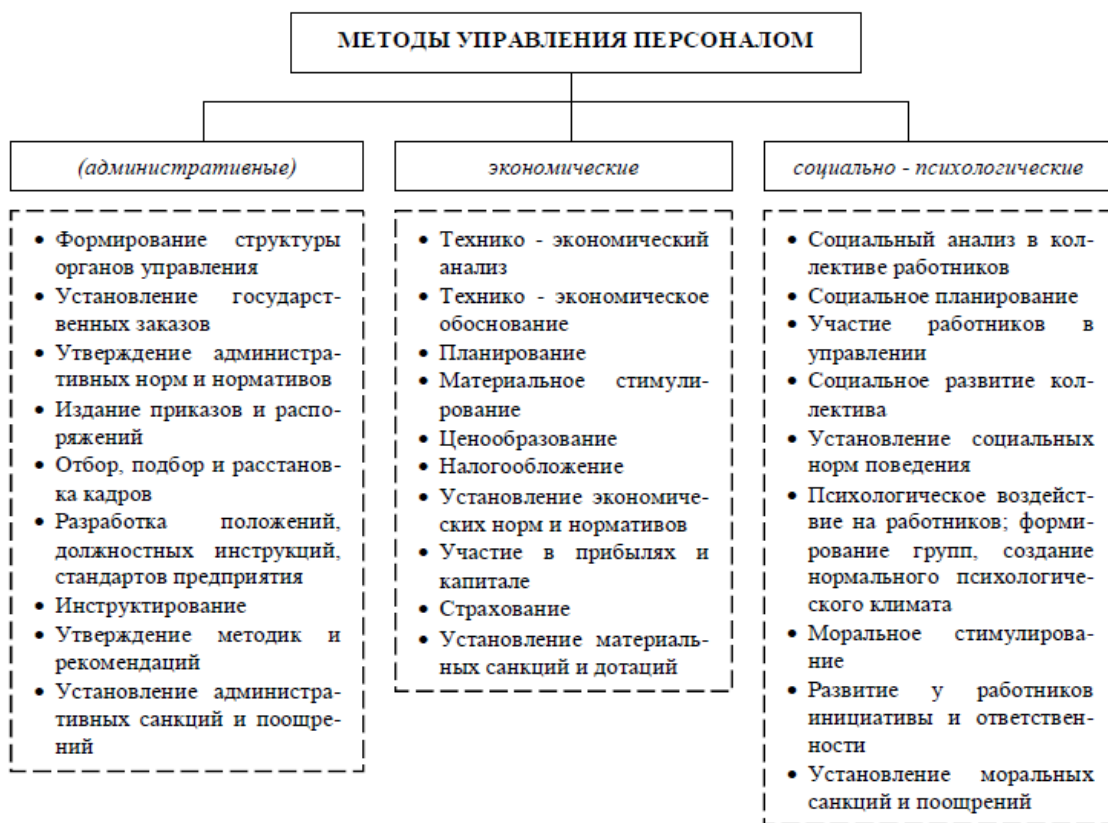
МЕТОДЫ УПРАВЛЕНИЯ ПЕРСОНАЛОМ

(административные)

- Формирование структуры органов управления
- Установление государственных заказов
- Утверждение административных норм и нормативов
- Издание приказов и распоряжений
- Отбор, подбор и расстановка кадров
- Разработка положений, должностных инструкций, стандартов предприятия
- Инструктирование
- Утверждение методик и рекомендаций
- Установление административных санкций и поощрений

экономические

- Технико - экономический анализ
- Технико - экономическое обоснование
- Планирование
- Материальное стимулирование
- Ценообразование
- Налогообложение
- Установление экономических норм и нормативов
- Участие в прибылях и капитале
- Страхование
- Установление материальных санкций и дотаций

социально - психологические

- Социальный анализ в коллективе работников
- Социальное планирование
- Участие работников в управлении
- Социальное развитие коллектива
- Установление социальных норм поведения
- Психологическое воздействие на работников; формирование групп, создание нормального психологического климата
- Моральное стимулирование
- Развитие у работников инициативы и ответственности
- Установление моральных санкций и поощрений